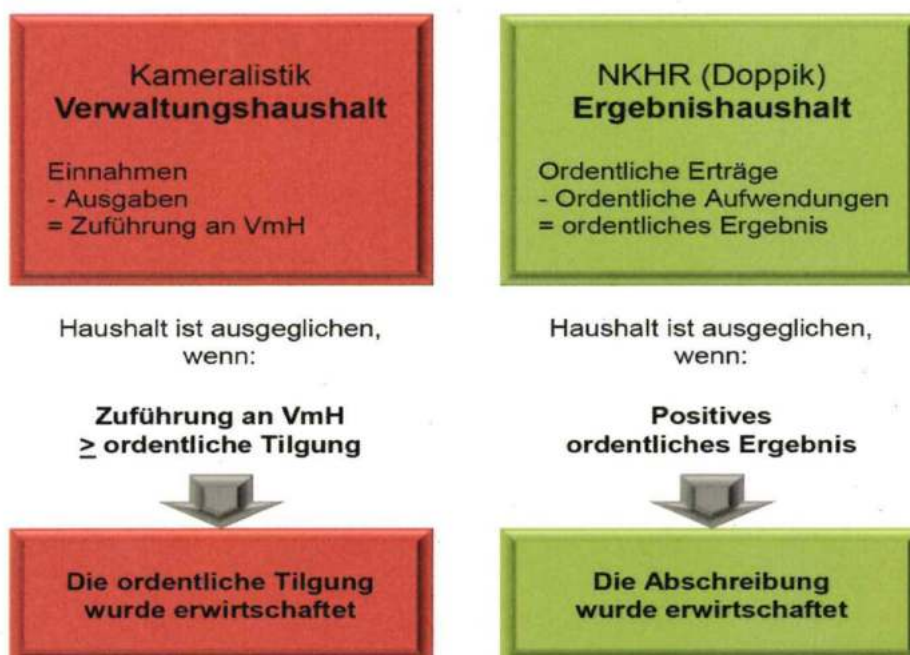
Kameralistik
Verwaltungshaushalt

Einnahmen
- Ausgaben
= Zuführung an VmH

Haushalt ist ausgeglichen, wenn:

Zuführung an VmH
$\geq$ ordentliche Tilgung

Die ordentliche Tilgung wurde erwirtschaftet

NKHR (Doppik)
Ergebnishaushalt

Ordentliche Erträge
- Ordentliche Aufwendungen
= ordentliches Ergebnis

Haushalt ist ausgeglichen, wenn:

Positives ordentliches Ergebnis

Die Abschreibung wurde erwirtschaftet